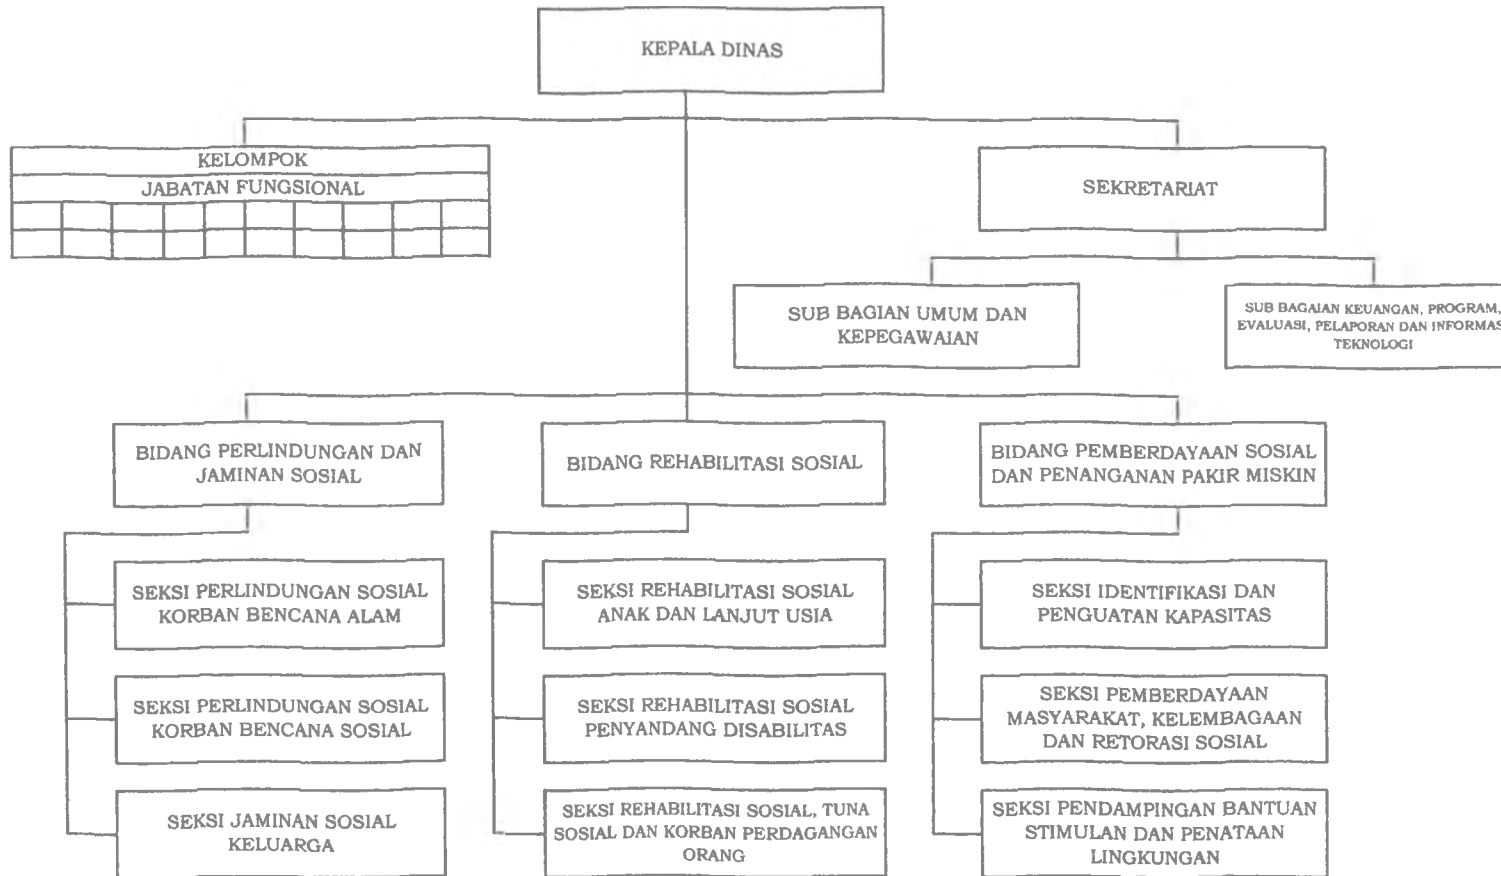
KEPALA DINAS

KELOMPOK
JABATAN FUNGSIONAL

SEKRETARIAT

SUB BAGIAN UMUM DAN KEPEGAWAIAN

SUB BAGAIAN KEUANGAN, PROGRAM, EVALUASI, PELAPORAN DAN INFORMAS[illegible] TEKNOLOGI

BIDANG PERLINDUNGAN DAN JAMINAN SOSIAL

BIDANG REHABILITASI SOSIAL

BIDANG PEMBERDAYAAN SOSIAL DAN PENANGANAN PAKIR MISKIN

SEKSI PERLINDUNGAN SOSIAL KORBAN BENCANA ALAM

SEKSI PERLINDUNGAN SOSIAL KORBAN BENCANA SOSIAL

SEKSI JAMINAN SOSIAL KELUARGA

SEKSI REHABILITASI SOSIAL ANAK DAN LANJUT USIA

SEKSI REHABILITASI SOSIAL PENYANDANG DISABILITAS

SEKSI REHABILITASI SOSIAL, TUNA SOSIAL DAN KORBAN PERDAGANGAN ORANG

SEKSI IDENTIFIKASI DAN PENGUATAN KAPASITAS

SEKSI PEMBERDAYAAN MASYARAKAT, KELEMBAGAAN DAN RETORASI SOSIAL

SEKSI PENDAMPINGAN BANTUAN STIMULAN DAN PENATAAN LINGKUNGAN